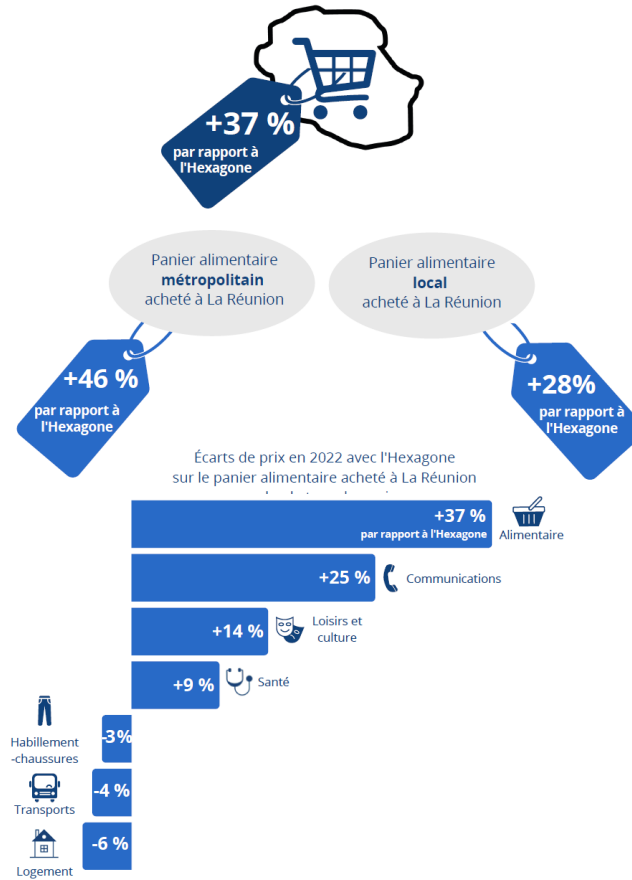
+37 %
par rapport à l'Hexagone

Panier alimentaire
métropolitain
acheté à La Réunion

Panier alimentaire
local
acheté à La Réunion

+46 %
par rapport à l'Hexagone

+28%
par rapport à l'Hexagone

Écarts de prix en 2022 avec l'Hexagone sur le panier alimentaire acheté à La Réunion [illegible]

+37 %
par rapport à l'Hexagone
Alimentaire

+25 %
Communications

+14 %
Loisirs et culture

+9 %
Santé

Habillement -chaussures
-3%

Transports
-4 %

Logement
-6 %